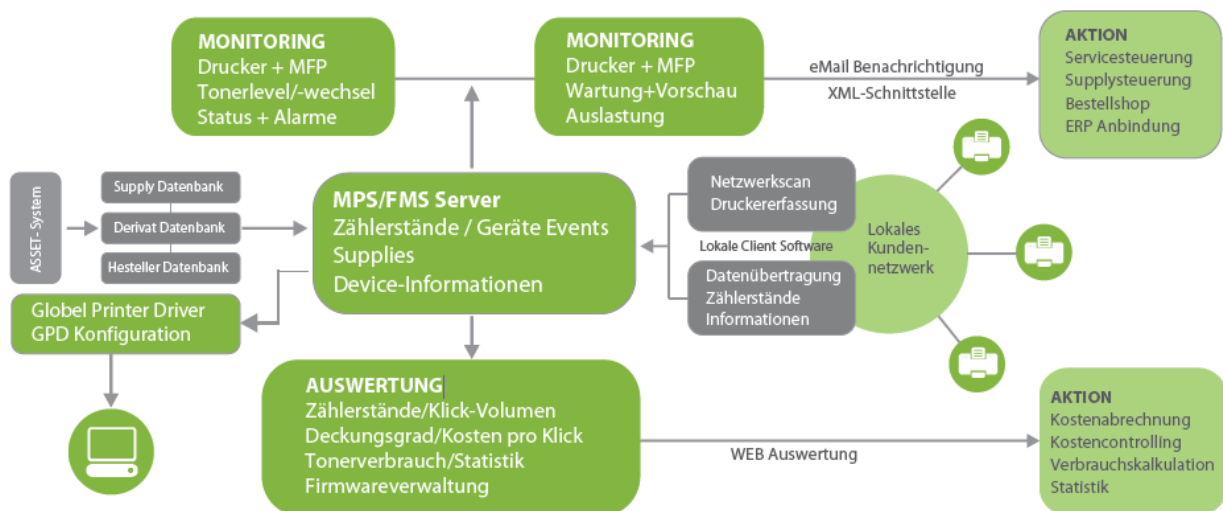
MONITORING
Drucker + MFP
Tonerlevel/-wechsel
Status + Alarme

MONITORING
Drucker + MFP
Wartung+Vorschau
Auslastung

eMail Benachrichtigung
XML-Schnittstelle

AKTION
Servicesteuerung
Supplysteuerung
Bestellshop
ERP Anbindung

ASSET- System

Supply Datenbank
Derivat Datenbank
Hesteller Datenbank

MPS/FMS Server
Zählerstände / Geräte Events
Supplies
Device-Informationen

Netzwerkscan
Druckererfassung

Lokale Client Software

Datenübertragung
Zählerstände
Informationen

Lokales
Kunden-
netzwerk

Globel Printer Driver
GPD Konfiguration

AUSWERTUNG
Zählerstände/Klick-Volumen
Deckungsgrad/Kosten pro Klick
Tonerverbrauch/Statistik
Firmwareverwaltung

WEB Auswertung

AKTION
Kostenabrechnung
Kostencontrolling
Verbrauchskalkulation
Statistik